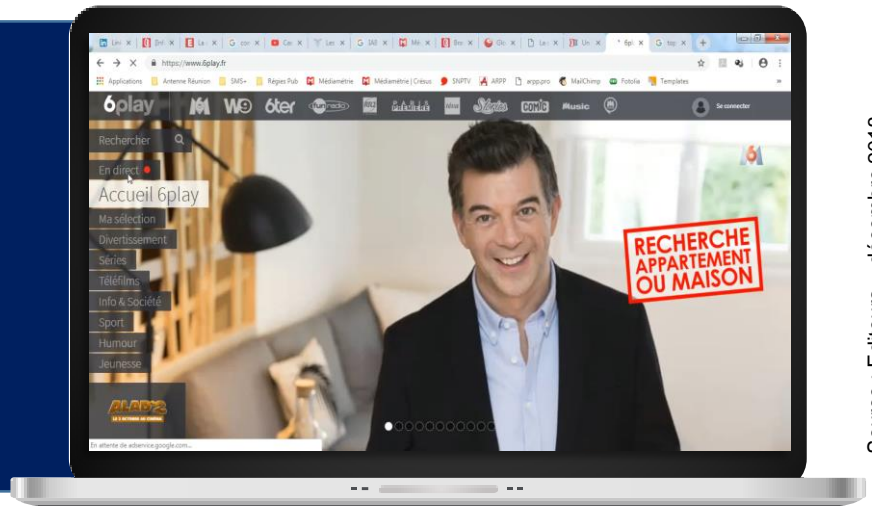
https://www.6play.fr

Applications Antenne Réunion SMS+ Régies Pub Médiamétrie Médiamétrie | Crésus SNPTV ARPP arpp.pro MailChimp Fotolia Templates

6play M6 W9 6ter Fun radio RTL2 PARIS PREMIERE téva Séries COMIC Music Se connecter

Rechercher

En direct

Accueil 6play

Ma sélection

Divertissement

Séries

Téléfilms

Info & Société

Sport

Humour

Jeunesse

RECHERCHE APPARTEMENT OU MAISON

En attente de adservice.google.com...

Source : Editeurs – décembre 2018